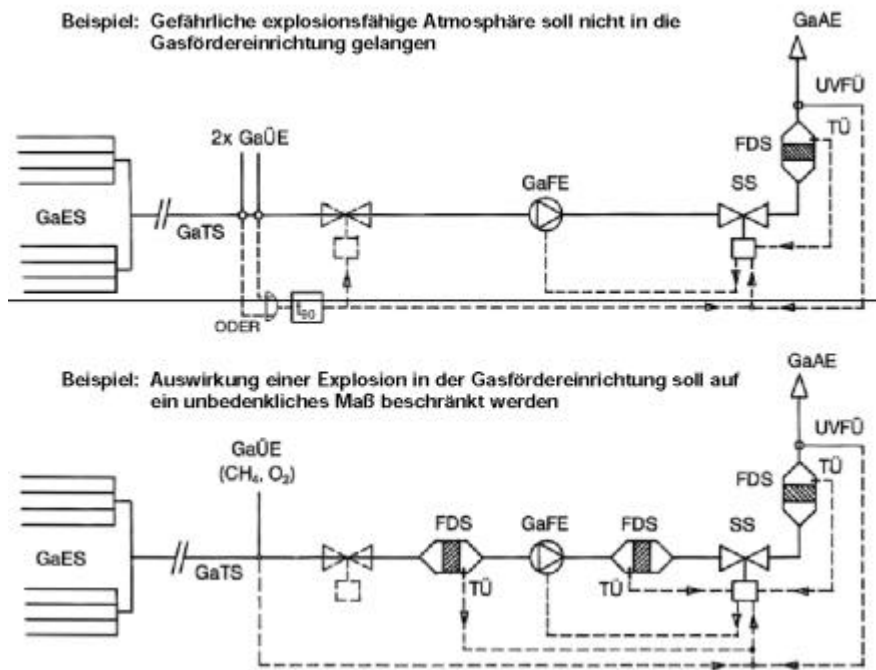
Beispiel: Gefährliche explosionsfähige Atmosphäre soll nicht in die Gasfördereinrichtung gelangen

GaAE

UVFÜ

2x GaÜE

FDS

TÜ

GaFE

SS

GaES

GaTS

ODER

$t_{90}$

Beispiel: Auswirkung einer Explosion in der Gasfördereinrichtung soll auf ein unbedenkliches Maß beschränkt werden

GaAE

UVFÜ

GaÜE
($CH_4$, $O_2$)

FDS

TÜ

FDS

GaFE

FDS

SS

GaES

GaTS

TÜ

TÜ